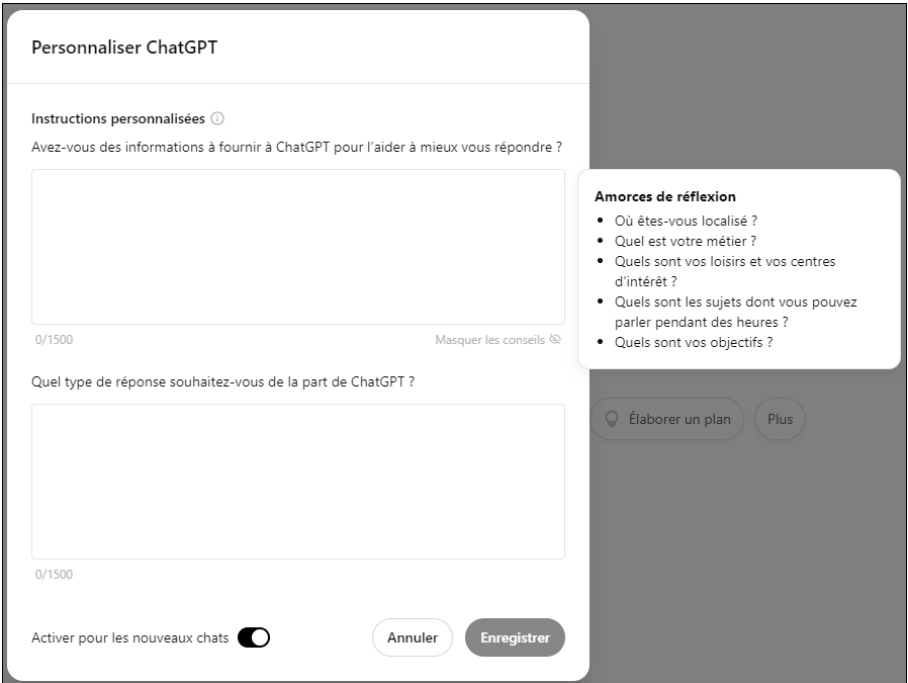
Personnaliser ChatGPT

Instructions personnalisées ⓘ

Avez-vous des informations à fournir à ChatGPT pour l'aider à mieux vous répondre ?

0/1500

Masquer les conseils

Amorces de réflexion

- Où êtes-vous localisé ?
- Quel est votre métier ?
- Quels sont vos loisirs et vos centres d'intérêt ?
- Quels sont les sujets dont vous pouvez parler pendant des heures ?
- Quels sont vos objectifs ?

Quel type de réponse souhaitez-vous de la part de ChatGPT ?

0/1500

Élaborer un plan

Plus

Activer pour les nouveaux chats

Annuler

Enregistrer